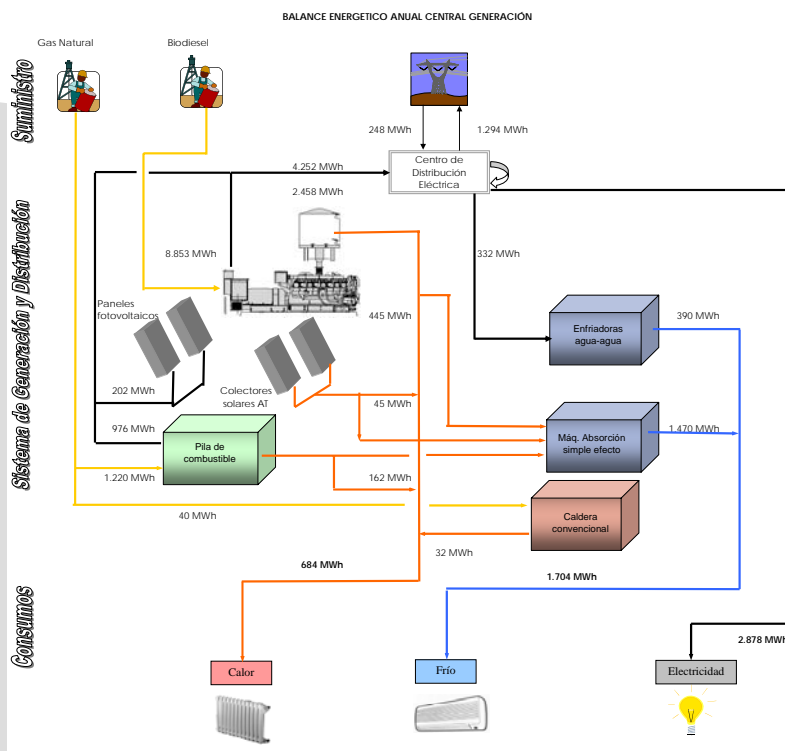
BALANCE ENERGETICO ANUAL CENTRAL GENERACIÓN

Suministro

Gas Natural

Biodiesel

248 MWh

1.294 MWh

4.252 MWh

Centro de Distribución Eléctrica

2.458 MWh

Sistema de Generación y Distribución

8.853 MWh

332 MWh

Paneles fotovoltaicos

445 MWh

Enfriadoras agua-agua

390 MWh

202 MWh

Colectores solares AT

45 MWh

976 MWh

Pila de combustible

Máq. Absorción simple efecto

1.470 MWh

1.220 MWh

162 MWh

Caldera convencional

40 MWh

32 MWh

684 MWh

1.704 MWh

Consumos

2.878 MWh

Calor

Frío

Electricidad